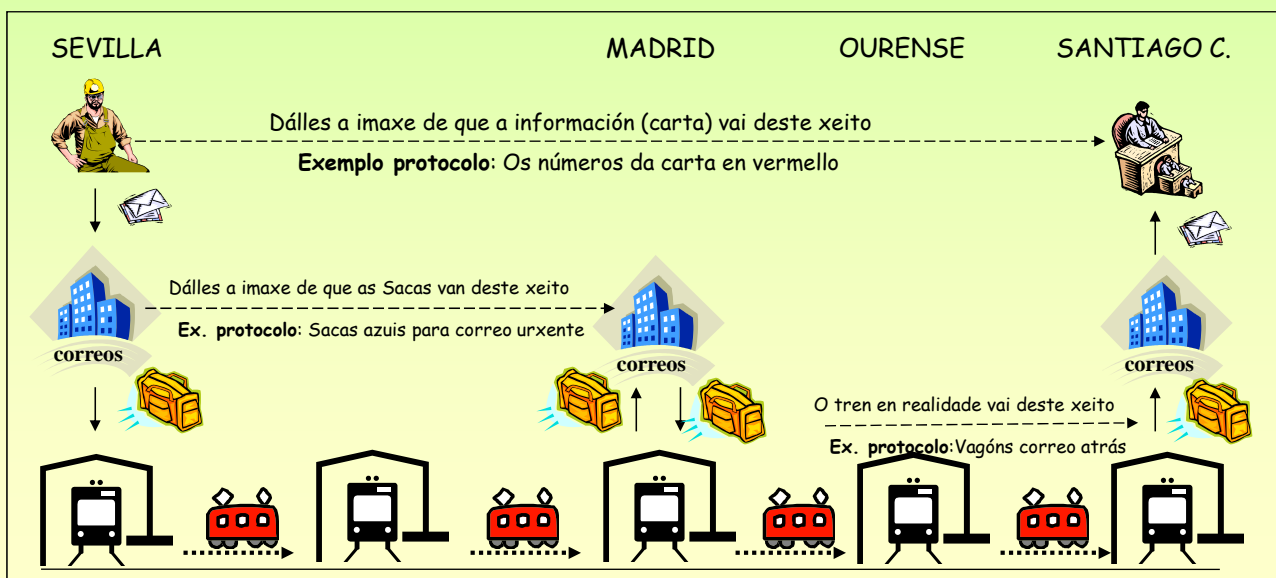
SEVILLA MADRID OURENSE SANTIAGO C.

Dálles a imaxe de que a información (carta) vai deste xeito

**Exemplo protocolo**: Os números da carta en vermello

Dálles a imaxe de que as Sacas van deste xeito

**Ex. protocolo**: Sacas azuis para correo urxente

correos

correos

correos

O tren en realidade vai deste xeito

**Ex. protocolo**:Vagóns correo atrás